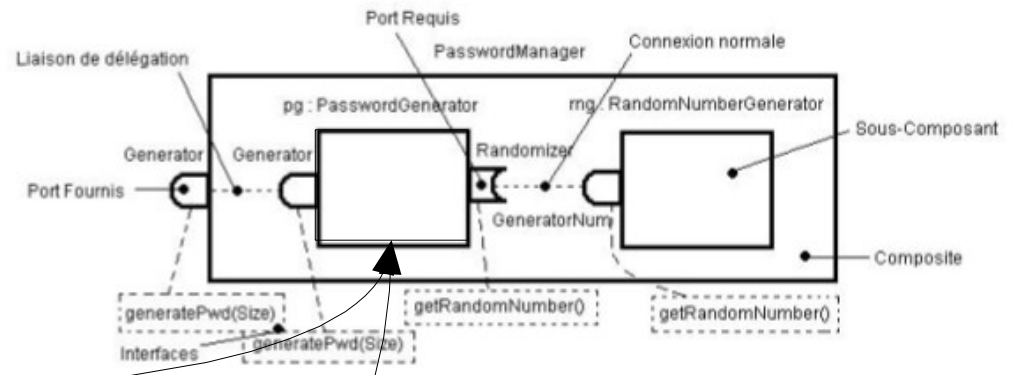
Port Requis

PasswordManager

Connexion normale

Liaison de délégation

pg : PasswordGenerator

rng : RandomNumberGenerator

Sous-Composant

Generator

Generator

Randomizer

Port Fournis

GeneratorNum

Composite

generatePwd(Size)

getRandomNumber()

getRandomNumber()

Interfaces

generatePwd(Size)